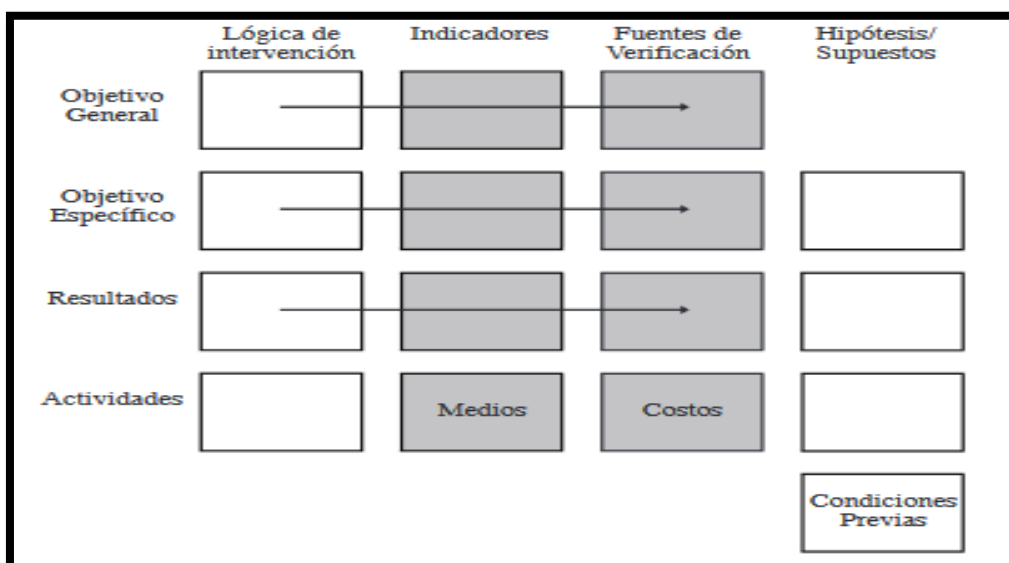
|  | Lógica de intervención | Indicadores | Fuentes de Verificación | Hipótesis/ Supuestos |
|---|---|---|---|---|
| Objetivo General |  |  |  |  |
| Objetivo Específico |  |  |  |  |
| Resultados |  |  |  |  |
| Actividades |  | Medios | Costos |  |
|  |  |  |  | Condiciones Previas |